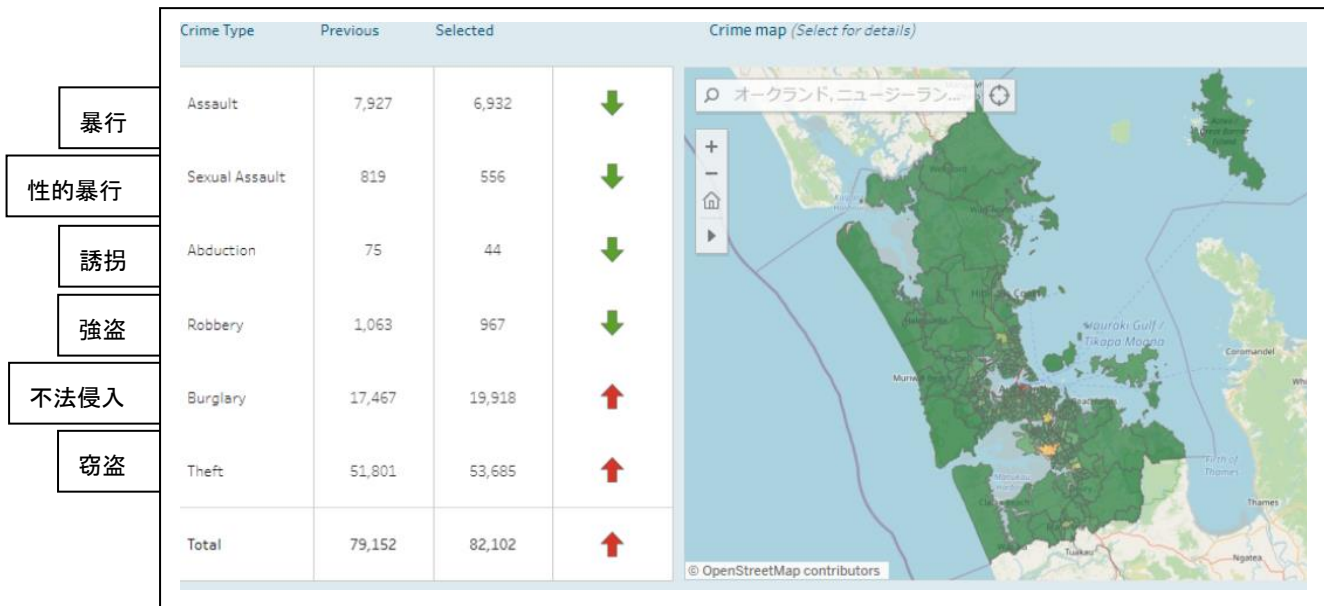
| | Crime Type | Previous | Selected |
|---|---|---|---|
| 暴行 | Assault | 7,927 | 6,932 |
| 性的暴行 | Sexual Assault | 819 | 556 |
| 誘拐 | Abduction | 75 | 44 |
| 強盗 | Robbery | 1,063 | 967 |
| 不法侵入 | Burglary | 17,467 | 19,918 |
| 窃盗 | Theft | 51,801 | 53,685 |
| | Total | 79,152 | 82,102 |

Crime map (Select for details)

オークランド, ニュージーラン...

+
−

Hauraki Gulf / Tikapa Moana

Coromandel

Firth of Thames

Thames

Ngatea

Tuakau

Muriwai

© OpenStreetMap contributors